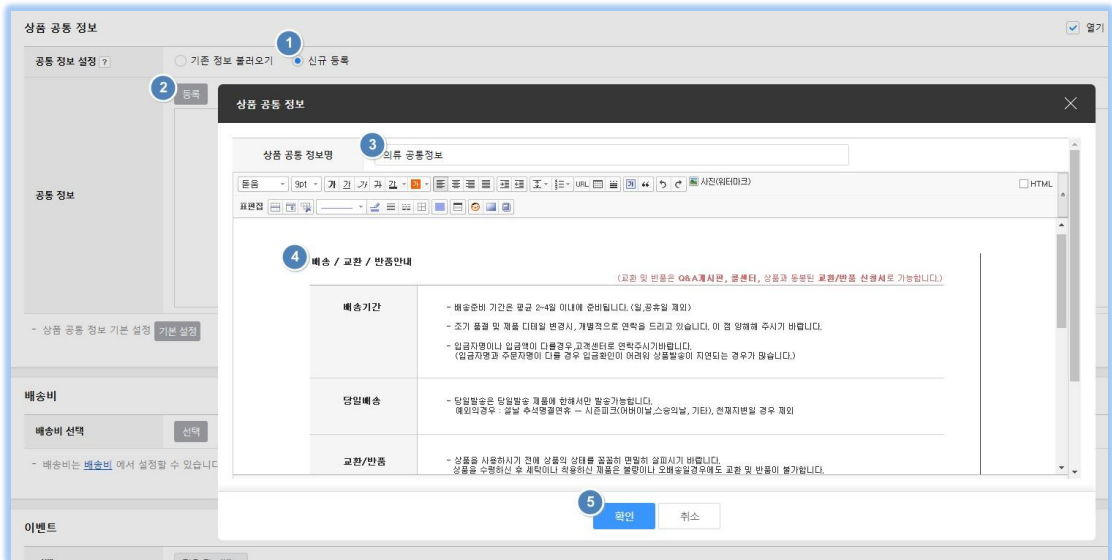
상품 공통 정보

열기

공통 정보 설정 ?

1

기존 정보 불러오기

신규 등록

2

등록

공통 정보

- 상품 공통 정보 기본 설정 기본 설정

배송비

배송비 선택

선택

- 배송비는 배송비 에서 설정할 수 있습니다

이벤트

상품 공통 정보

상품 공통 정보명

3

의류 공통정보

돋움

9pt

가

사진(워터마크)

HTML

표편집

4

배송 / 교환 / 반품안내

(교환 및 반품은 Q&A게시판, 콜센터, 상품과 동봉된 교환/반품 신청서로 가능합니다.)

| 배송기간 | - 배송준비 기간은 평균 2~4일 이내에 준비됩니다. (일,공휴일 제외)<br>- 조기 품절 및 제품 디테일 변경시, 개별적으로 연락을 드리고 있습니다. 이 점 양해해 주시기 바랍니다.<br>- 입금자명이나 입금액이 다를경우,고객센터로 연락주시기바랍니다.<br>(입금자명과 주문자명이 다를 경우 입금확인이 어려워 상품발송이 지연되는 경우가 많습니다.) |
|---|---|
| 당일배송 | - 당일발송은 당일발송 제품에 한해서만 발송가능합니다.<br>예외의경우 : 설날 추석명절연휴 — 시즌피크(어버이날,스승의날, 기타), 천재지변일 경우 제외 |
| 교환/반품 | - 상품을 사용하시기 전에 상품의 상태를 꼼꼼히 면밀히 살피시기 바랍니다.<br>상품을 수령하신 후 세탁이나 착용하신 제품은 불량이나 오배송일경우에도 교환 및 반품이 불가합니다. |

5

확인

취소